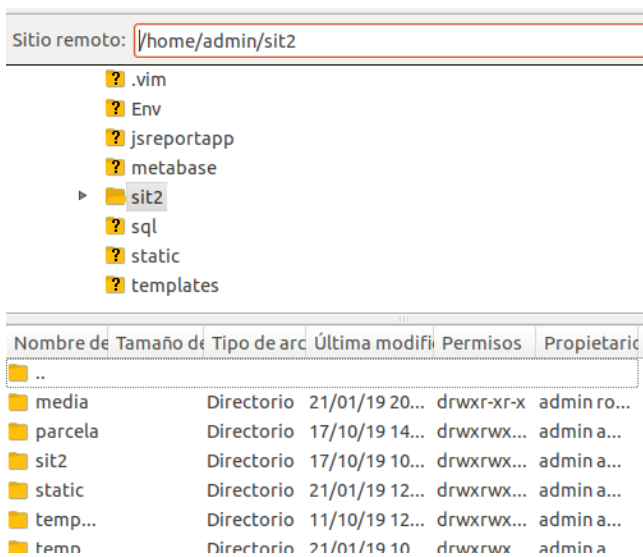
Sitio remoto: /home/admin/sit2

? .vim
? Env
? jsreportapp
? metabase
sit2
? sql
? static
? templates

| Nombre de | Tamaño de | Tipo de arc | Última modifi | Permisos | Propietario |
|---|---|---|---|---|---|
| .. | | | | | |
| media | | Directorio | 21/01/19 20... | drwxr-xr-x | admin ro... |
| parcela | | Directorio | 17/10/19 14... | drwxrwx... | admin a... |
| sit2 | | Directorio | 17/10/19 10... | drwxrwx... | admin a... |
| static | | Directorio | 21/01/19 12... | drwxrwx... | admin a... |
| temp... | | Directorio | 11/10/19 12... | drwxrwx... | admin a... |
| temp | | Directorio | 21/01/19 10... | drwxrwx... | admin a... |